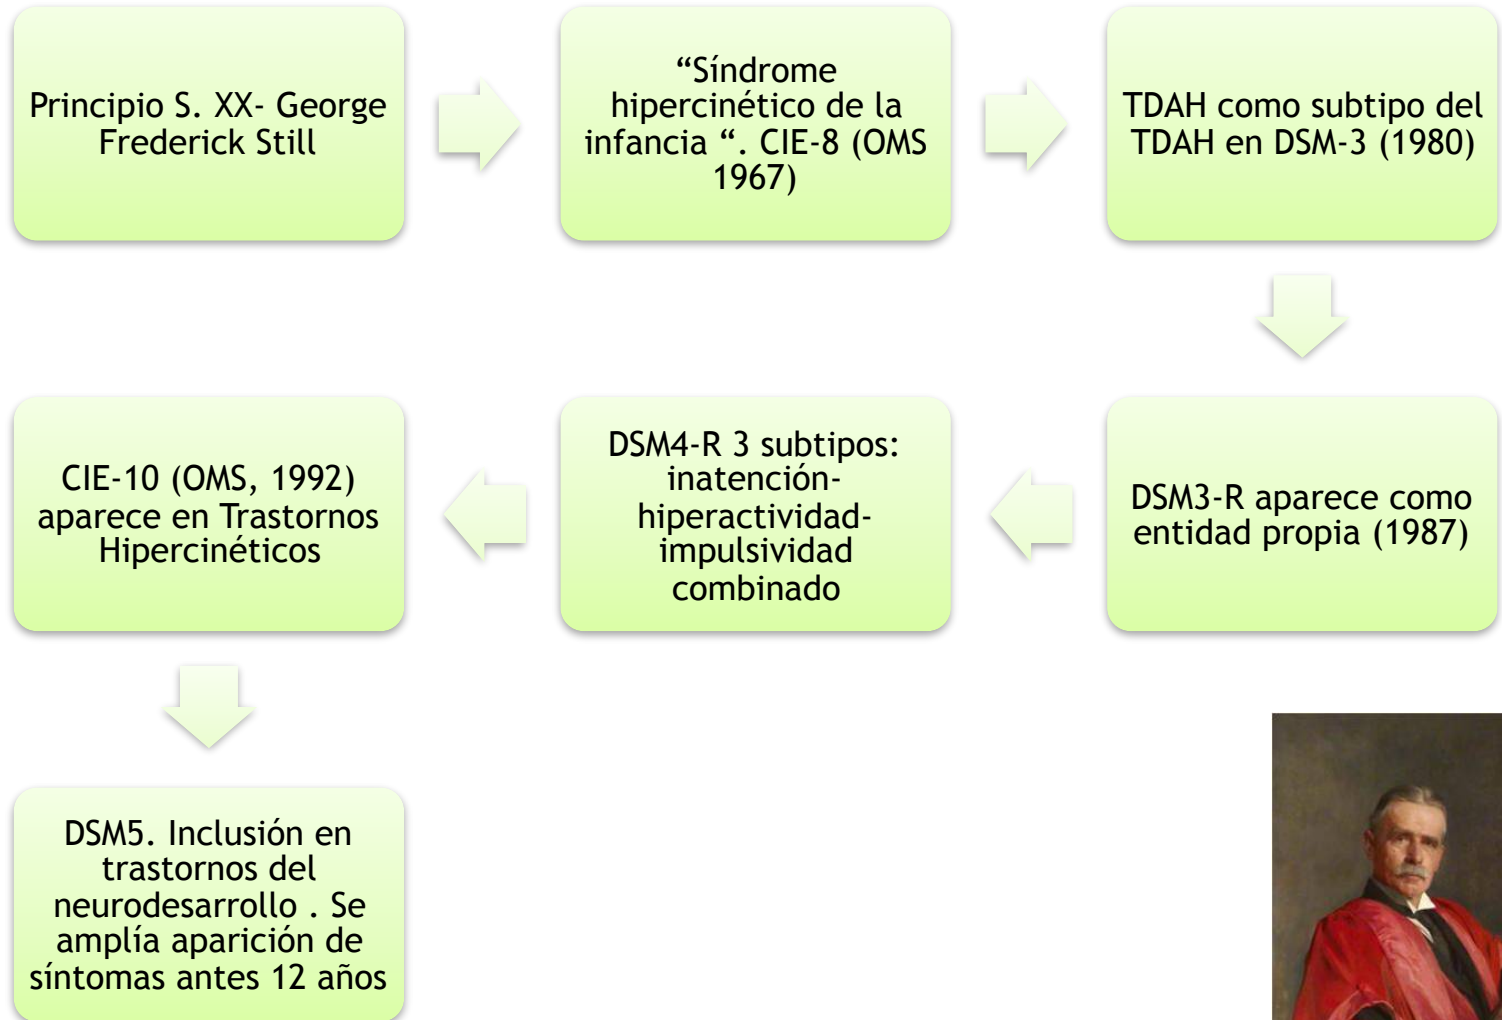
Principio S. XX- George Frederick Still

“Síndrome hipercinético de la infancia “. CIE-8 (OMS 1967)

TDAH como subtipo del TDAH en DSM-3 (1980)

DSM3-R aparece como entidad propia (1987)

DSM4-R 3 subtipos: inatención-hiperactividad-impulsividad combinado

CIE-10 (OMS, 1992) aparece en Trastornos Hipercinéticos

DSM5. Inclusión en trastornos del neurodesarrollo . Se amplía aparición de síntomas antes 12 años